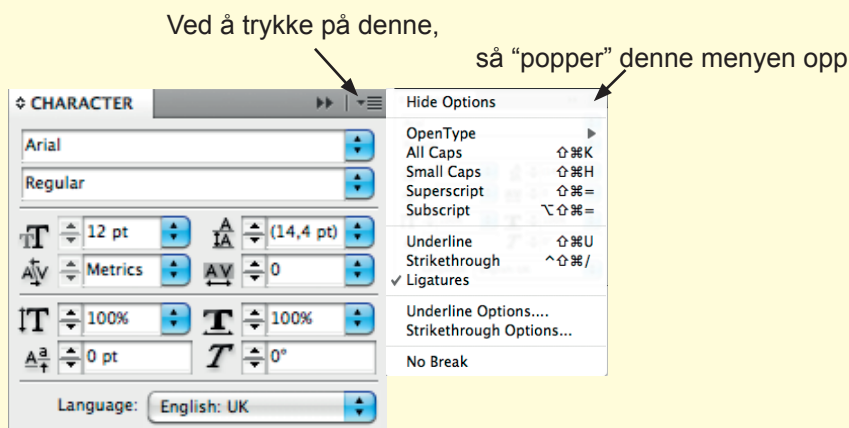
Ved å trykke på denne,

så “popper” denne menyen opp

CHARACTER

Arial

Regular

12 pt

(14,4 pt)

Metrics

0

100%

100%

0 pt

0°

Language: English: UK

Hide Options

OpenType

All Caps ⇧⌘K

Small Caps ⇧⌘H

Superscript ⇧⌘=

Subscript ⌥⇧⌘=

Underline ⇧⌘U

Strikethrough ^⇧⌘/

✓ Ligatures

Underline Options....

Strikethrough Options...

No Break